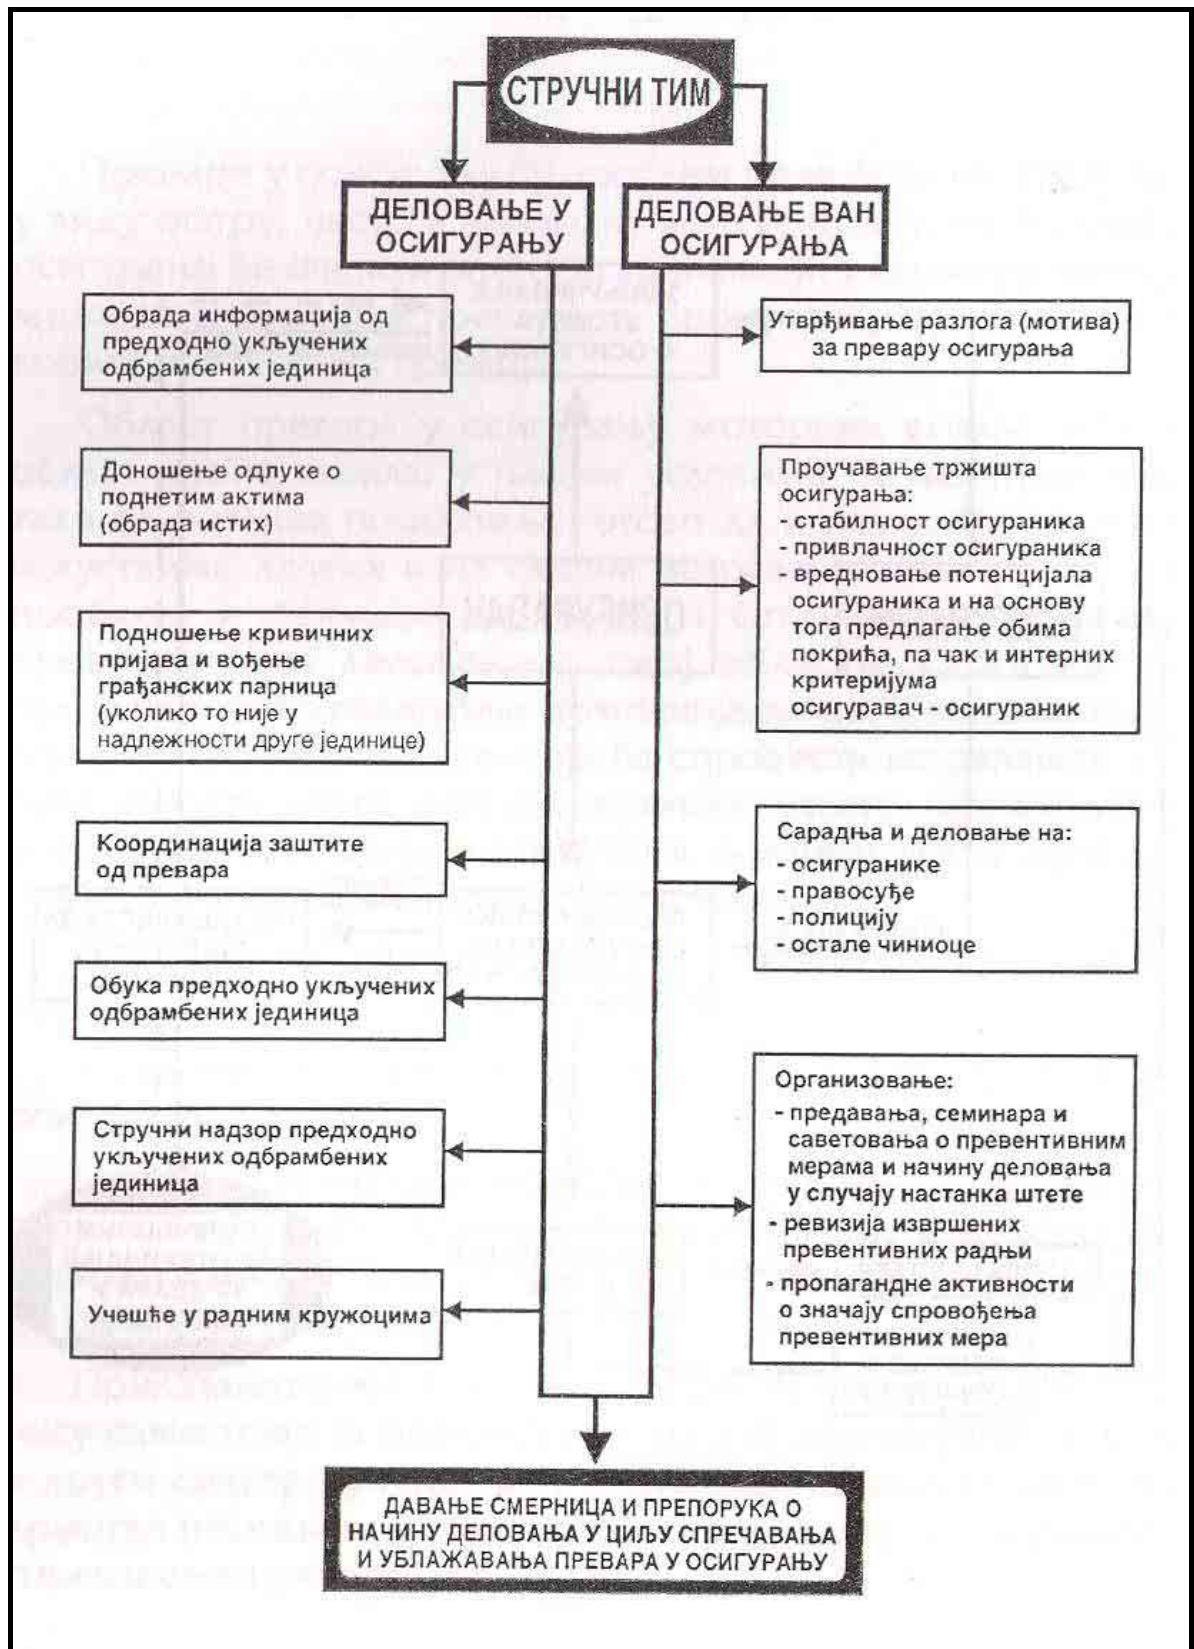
СТРУЧНИ ТИМ

ДЕЛОВАЊЕ У ОСИГУРАЊУ

ДЕЛОВАЊЕ ВАН ОСИГУРАЊА

Обрада информација од предходно укључених одбрамбених јединица

Доношење одлуке о поднетим актима (обрада истих)

Подношење кривичних пријава и вођење грађанских парница (уколико то није у надлежности друге јединице)

Координација заштите од превара

Обука предходно укључених одбрамбених јединица

Стручни надзор предходно укључених одбрамбених јединица

Учешће у радним кружоцима

Утврђивање разлога (мотива) за превару осигурања

Проучавање тржишта осигурања:
- стабилност осигураника
- привлачност осигураника
- вредновање потенцијала осигураника и на основу тога предлагање обима покрића, па чак и интерних критеријума осигуравач - осигураник

Сарадња и деловање на:
- осигуранике
- правосуђе
- полицију
- остале чиниоце

Организовање:
- предавања, семинара и саветовања о превентивним мерама и начину деловања у случају настанка штете
- ревизија извршених превентивних радњи
- пропагандне активности о значају спровођења превентивних мера

ДАВАЊЕ СМЕРНИЦА И ПРЕПОРУКА О НАЧИНУ ДЕЛОВАЊА У ЦИЉУ СПРЕЧАВАЊА И УБЛАЖАВАЊА ПРЕВАРА У ОСИГУРАЊУ